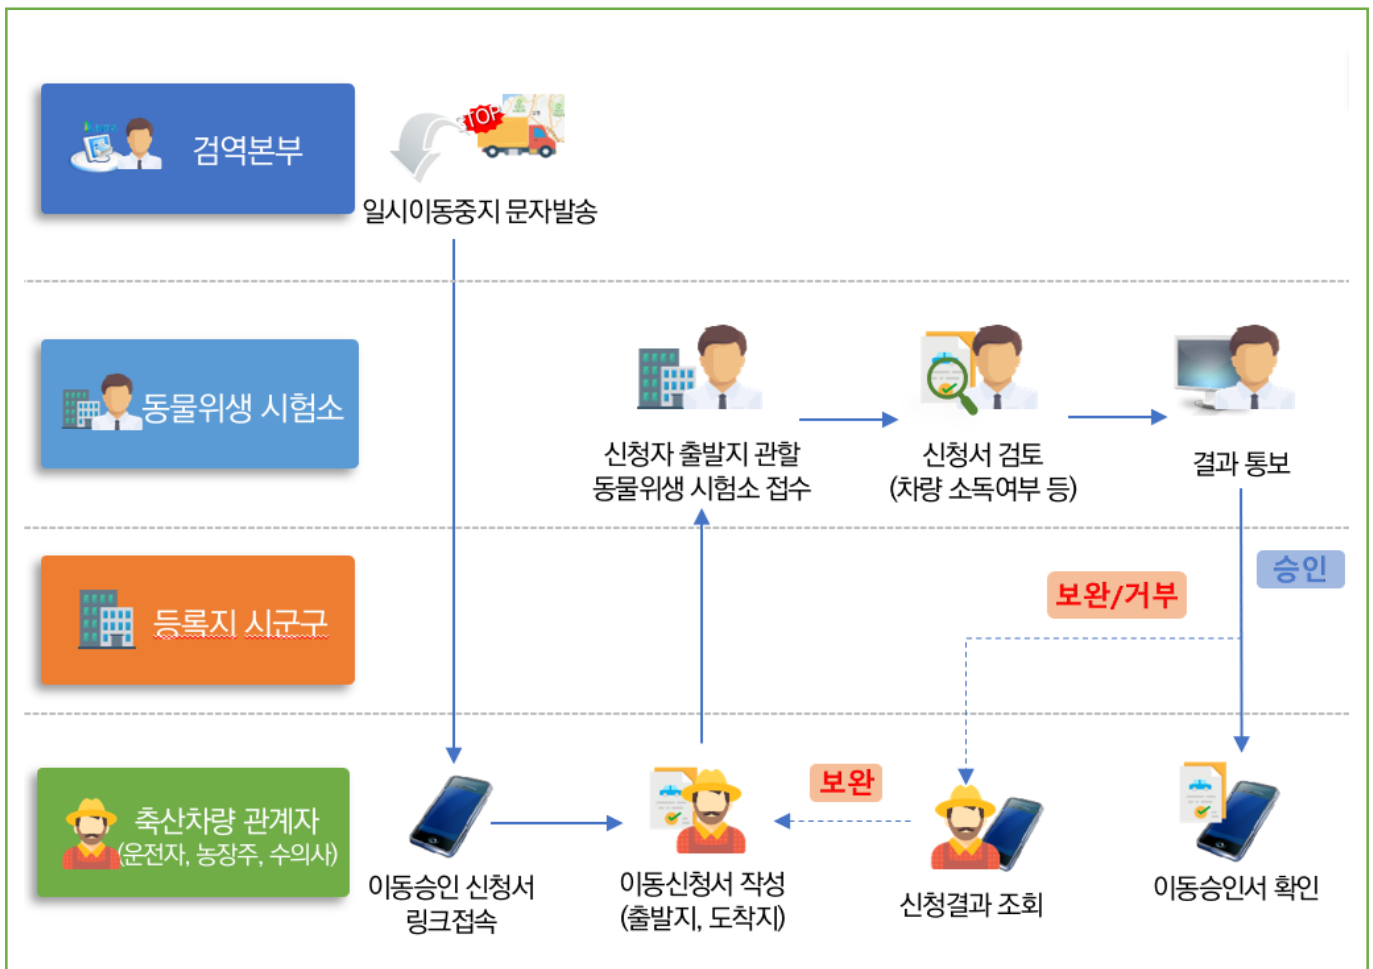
검역본부

STOP

일시이동중지 문자발송

동물위생 시험소

신청자 출발지 관할 동물위생 시험소 접수

신청서 검토 (차량 소독여부 등)

결과 통보

등록지 시군구

승인

보완/거부

축산차량 관계자 (운전자, 농장주, 수의사)

이동승인 신청서 링크접속

이동신청서 작성 (출발지, 도착지)

보완

신청결과 조회

이동승인서 확인